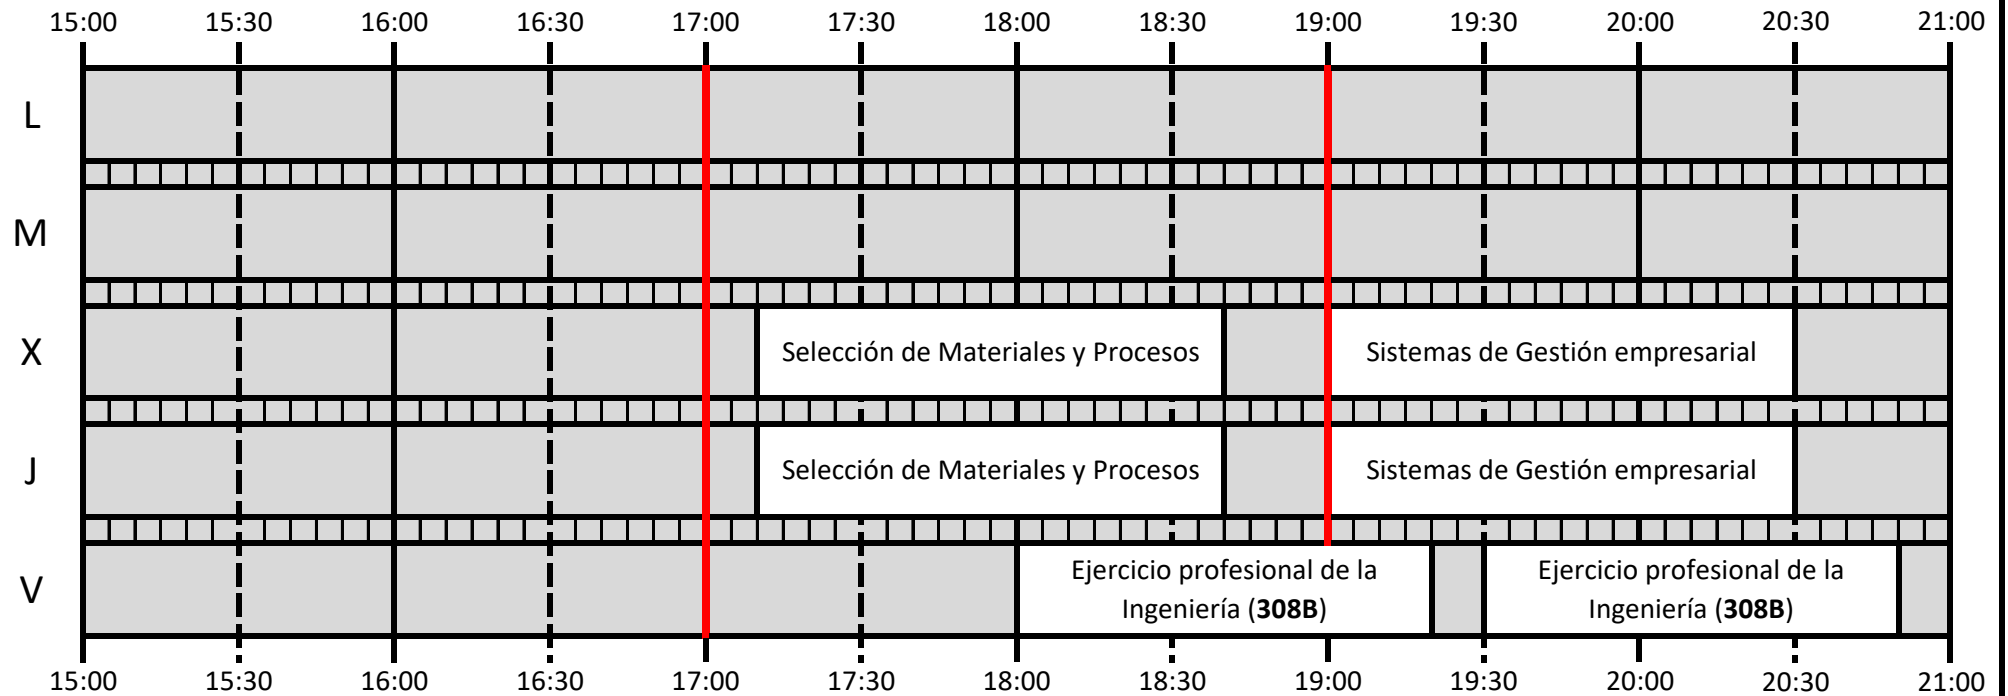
15:00 15:30 16:00 16:30 17:00 17:30 18:00 18:30 19:00 19:30 20:00 20:30 21:00

L

M

X Selección de Materiales y Procesos Sistemas de Gestión empresarial

J Selección de Materiales y Procesos Sistemas de Gestión empresarial

V Ejercicio profesional de la Ingeniería (**308B**) Ejercicio profesional de la Ingeniería (**308B**)

15:00 15:30 16:00 16:30 17:00 17:30 18:00 18:30 19:00 19:30 20:00 20:30 21:00